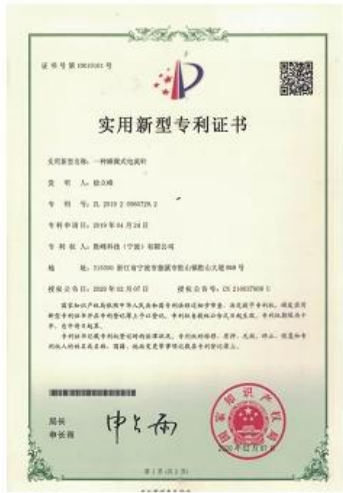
证书号第10616161号

实用新型专利证书

实用新型名称：一种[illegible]

发 明 人：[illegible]

专 利 号：ZL 2019 2 0960728.2

专利申请日：2019年04月24日

专 利 权 人：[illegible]科技（宁波）有限公司

地 址：315300 浙江省宁波市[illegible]

授权公告日：2020年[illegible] 授权公告号：CN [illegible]

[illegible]

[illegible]

局长
申长雨

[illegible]

第1页（共1页）